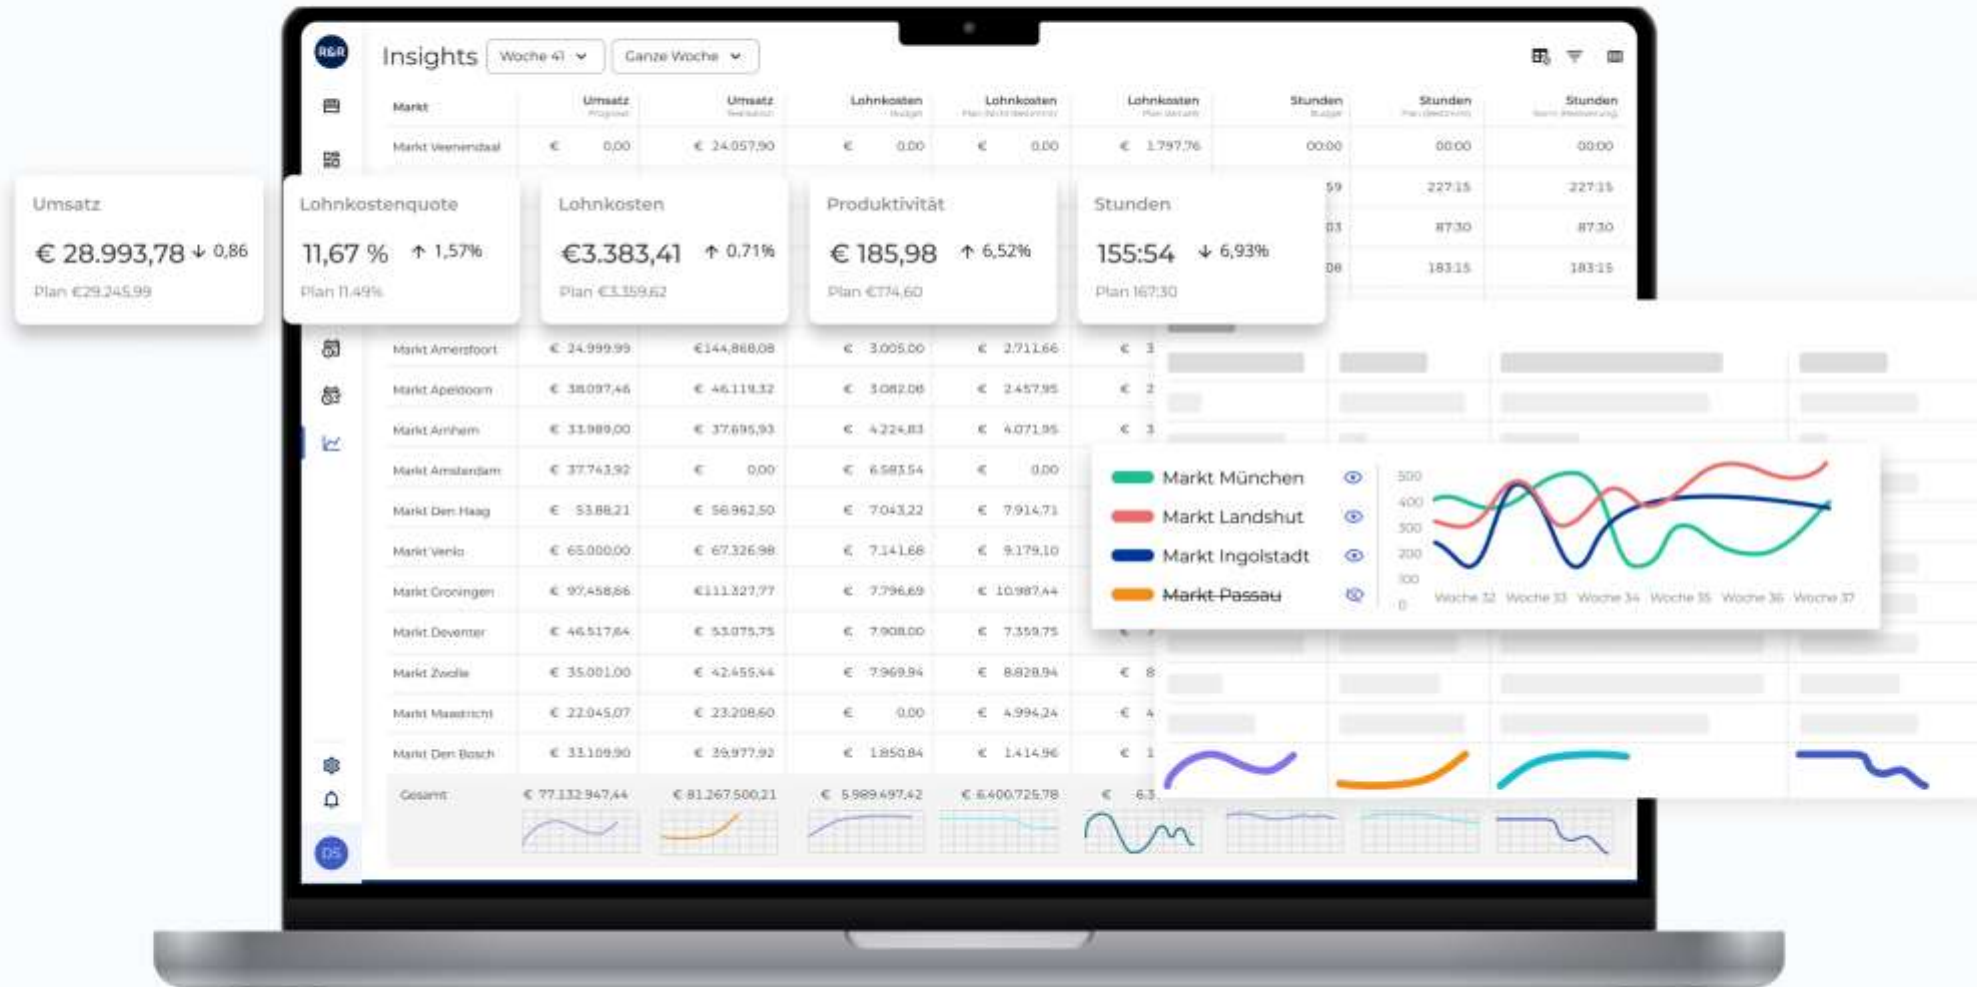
R&R

Insights Woche 41 Ganze Woche

| Markt | Umsatz | Umsatz | Lohnkosten | Lohnkosten | Lohnkosten | Stunden | Stunden | Stunden |
|---|---|---|---|---|---|---|---|---|
| Markt Veenendaal | € 0,00 | € 24.057,90 | € 0,00 | € 0,00 | € 1.797,76 | 00:00 | 00:00 | 00:00 |
| | | | | | | 59 | 227:15 | 227:15 |
| | | | | | | 03 | 87:30 | 87:30 |
| | | | | | | 08 | 183:15 | 183:15 |
| Markt Amersfoort | € 24.999,99 | €144.868,08 | € 3.005,00 | € 2.711,66 | € 3 | | | |
| Markt Apeldoorn | € 38.097,46 | € 46.119,32 | € 3.082,08 | € 2.457,95 | € 2 | | | |
| Markt Arnhem | € 33.989,00 | € 37.695,93 | € 4.224,83 | € 4.071,95 | € 3 | | | |
| Markt Amsterdam | € 37.743,92 | € 0,00 | € 6.583,54 | € 0,00 | | | | |
| Markt Den Haag | € 53.88,21 | € 56.962,50 | € 7.043,22 | € 7.914,71 | | | | |
| Markt Venlo | € 65.000,00 | € 67.326,98 | € 7.141,68 | € 9.179,10 | | | | |
| Markt Groningen | € 97.458,66 | €111.327,77 | € 7.796,69 | € 10.987,44 | | | | |
| Markt Deventer | € 46.517,64 | € 53.075,75 | € 7.908,00 | € 7.359,75 | | | | |
| Markt Zwolle | € 35.001,00 | € 42.455,44 | € 7.969,94 | € 8.828,94 | € 8 | | | |
| Markt Maastricht | € 22.045,07 | € 23.208,60 | € 0,00 | € 4.994,24 | € 4 | | | |
| Markt Den Bosch | € 33.109,90 | € 39.977,92 | € 1.850,84 | € 1.414,96 | € 1 | | | |
| Gesamt | € 77.132.947,44 | € 81.267.500,21 | € 5.989.497,42 | € 6.400.725,78 | € 6.3 | | | |

Umsatz
€ 28.993,78 ↓ 0,86
Plan €29.245,99

Lohnkostenquote
11,67 % ↑ 1,57%
Plan 11,49%

Lohnkosten
€3.383,41 ↑ 0,71%
Plan €3.359,62

Produktivität
€ 185,98 ↑ 6,52%
Plan €174,60

Stunden
155:54 ↓ 6,93%
Plan 167:30

Markt München
Markt Landshut
Markt Ingolstadt
Markt Passau

500
400
300
200
100
0
Woche 32 Woche 33 Woche 34 Woche 35 Woche 36 Woche 37

DS